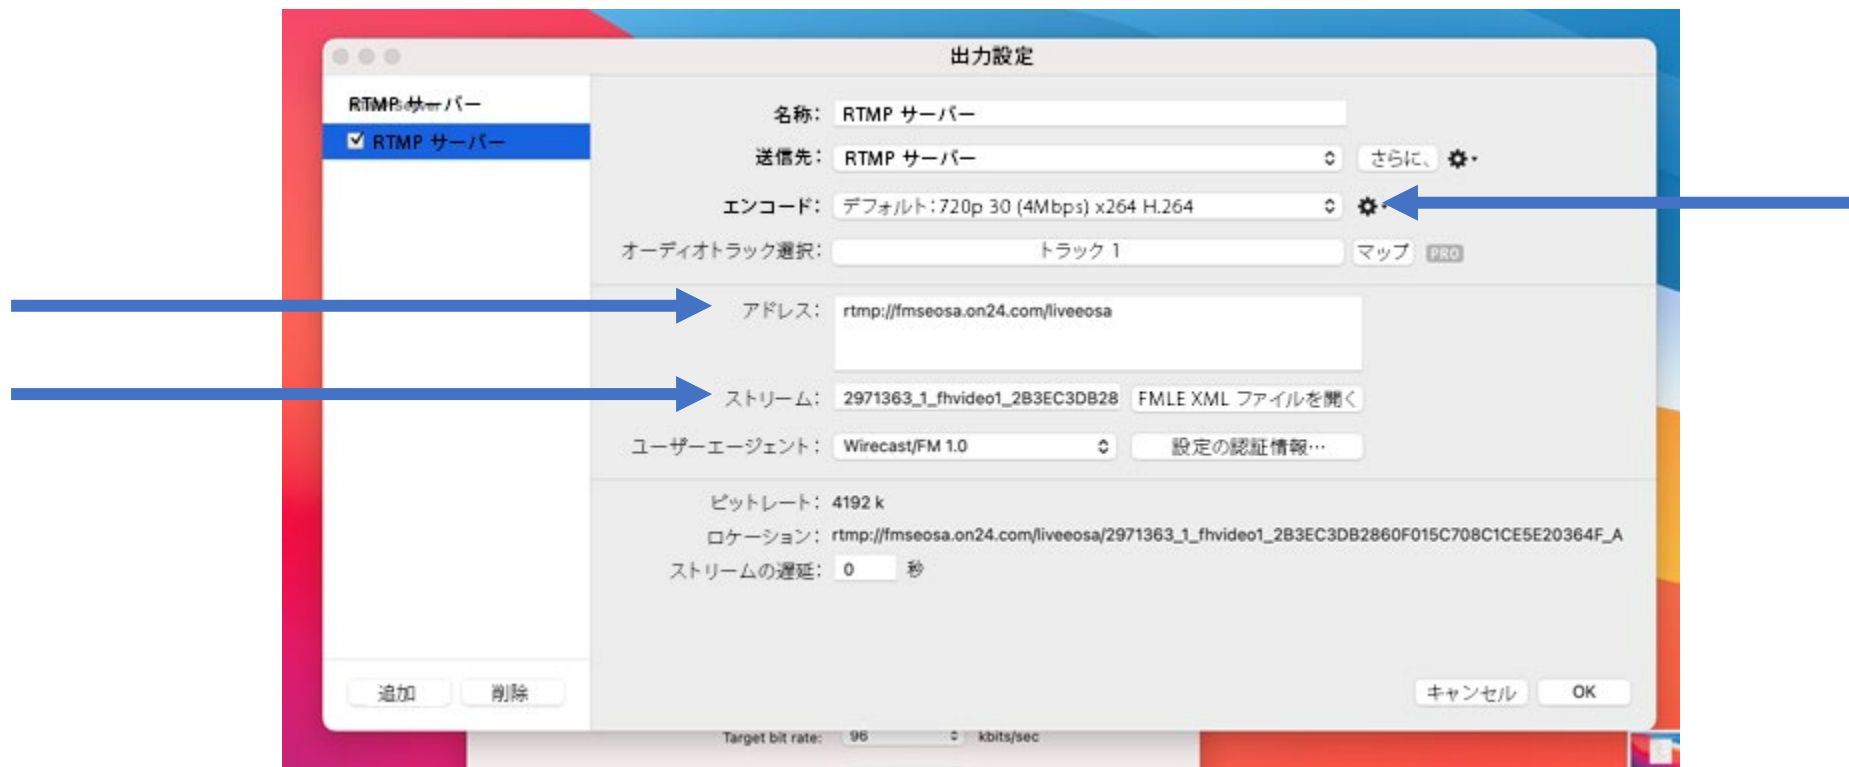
出力設定

RTMP サーバー
RTMP サーバー

名称: RTMP サーバー
送信先: RTMP サーバー
さらに、
エンコード: デフォルト:720p 30 (4Mbps) x264 H.264
オーディオトラック選択: トラック 1
マップ
PRO

アドレス: rtmp://fmseosa.on24.com/liveeosa
ストリーム: 2971363_1_fhvideo1_2B3EC3DB28
FMLE XML ファイルを開く
ユーザーエージェント: Wirecast/FM 1.0
設定の認証情報…

ビットレート: 4192 k
ロケーション: rtmp://fmseosa.on24.com/liveeosa/2971363_1_fhvideo1_2B3EC3DB2860F015C708C1CE5E20364F_A
ストリームの遅延: 0 秒

追加
削除
キャンセル
OK

Target bit rate: 96 kbits/sec